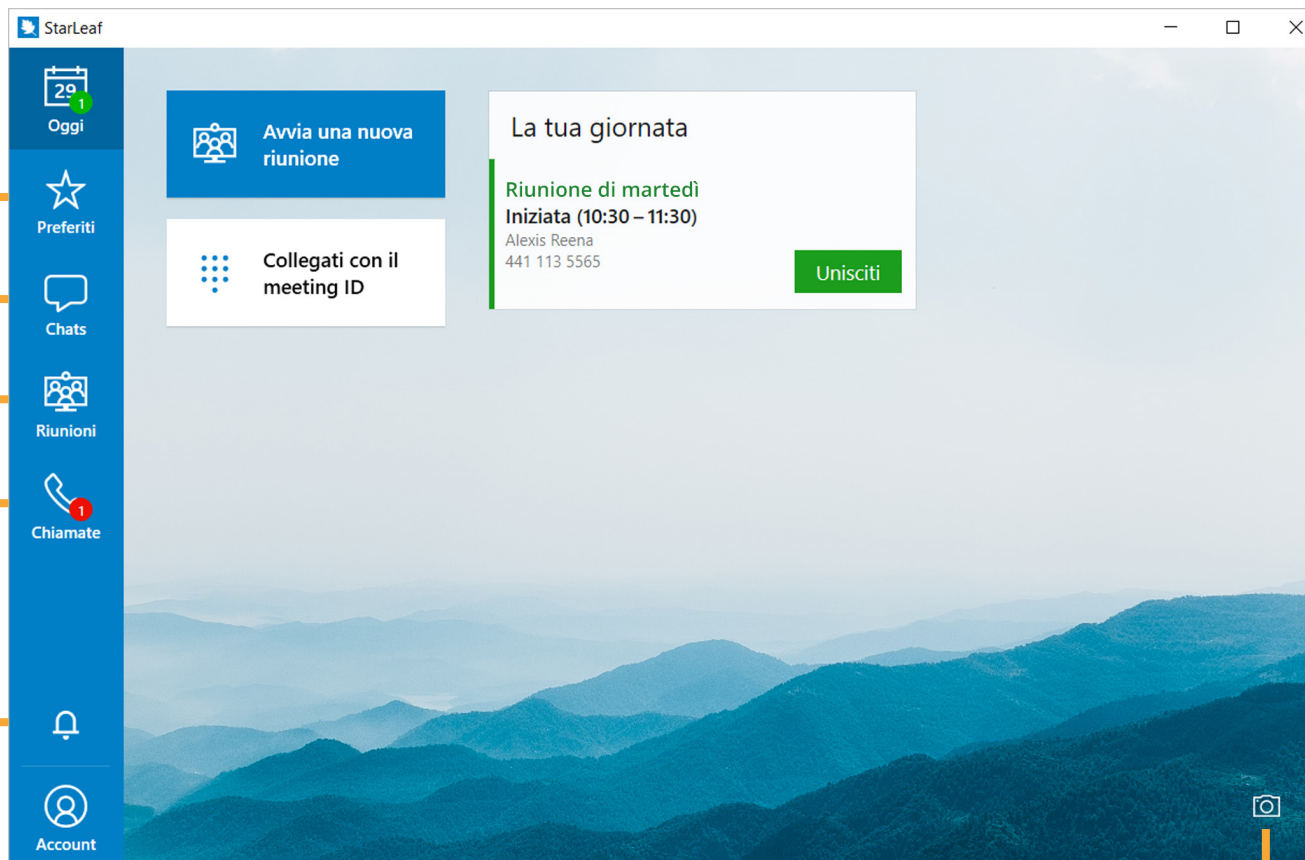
StarLeaf

29
1
Oggi

Preferiti

Chats

Riunioni

1
Chiamate

Account

Avvia una nuova riunione

Collegati con il meeting ID

La tua giornata

Riunione di martedì
Iniziata (10:30 – 11:30)
Alexis Reena
441 113 5565

Unisciti